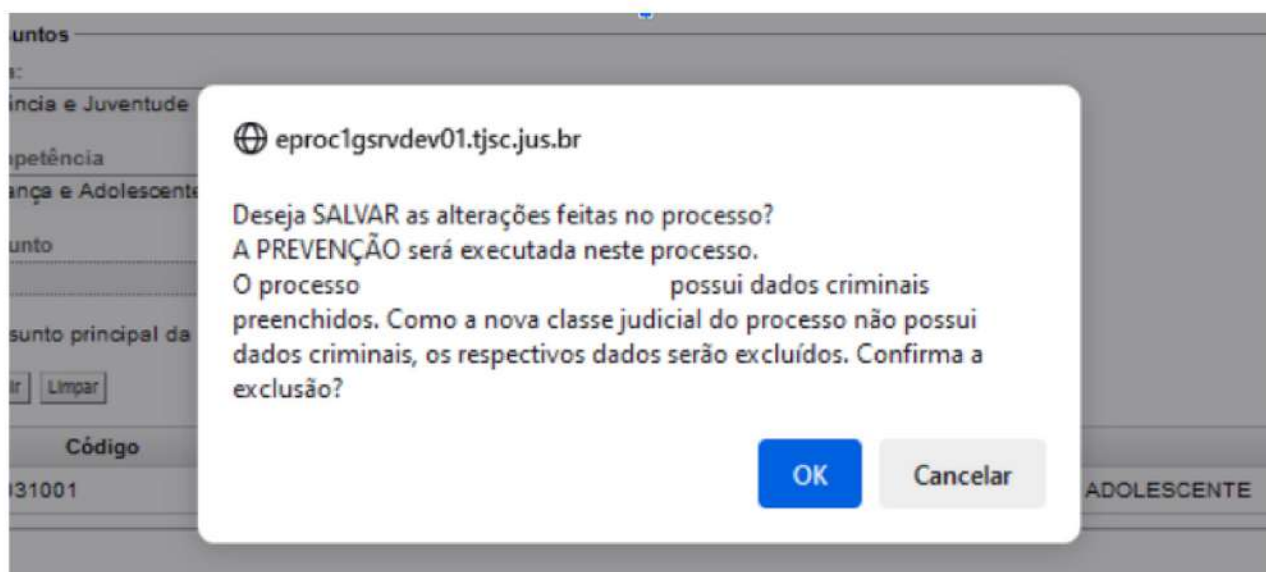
untos

a:

ncia e Juventude

npetência

ança e Adolescente

unto

sunto principal da

ir Limpar

Código

31001

ADOLESCENTE

eproc1gsrvdev01.tjsc.jus.br

Deseja SALVAR as alterações feitas no processo?
A PREVENÇÃO será executada neste processo.
O processo possui dados criminais preenchidos. Como a nova classe judicial do processo não possui dados criminais, os respectivos dados serão excluídos. Confirma a exclusão?

OK

Cancelar